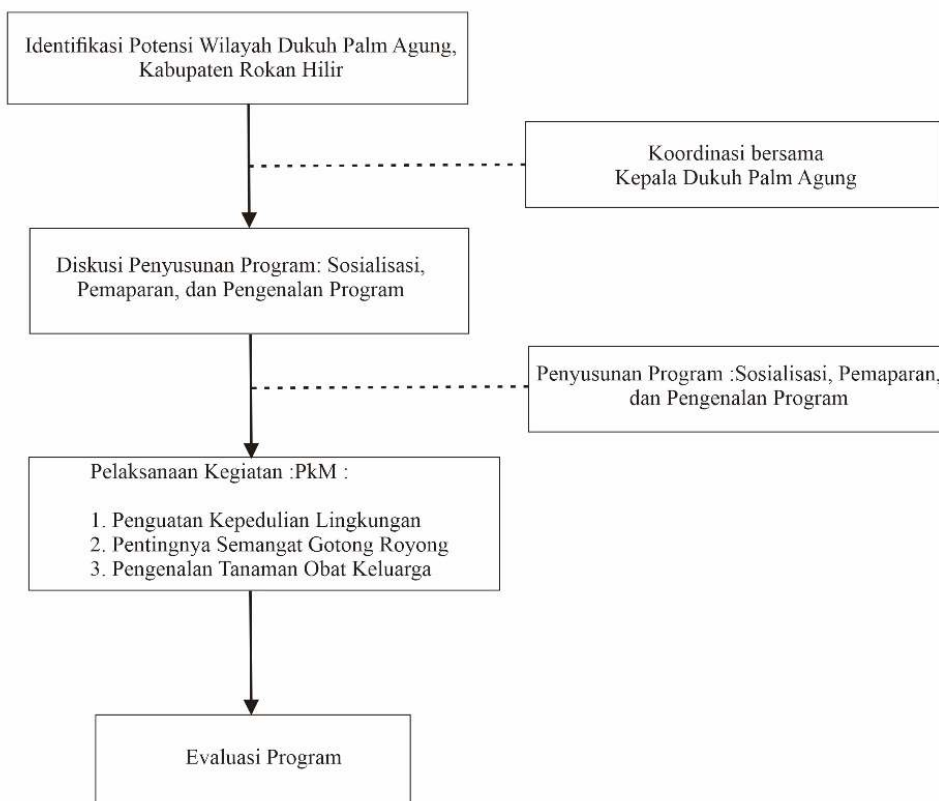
Identifikasi Potensi Wilayah Dukuh Palm Agung, Kabupaten Rokan Hilir

Koordinasi bersama Kepala Dukuh Palm Agung

Diskusi Penyusunan Program: Sosialisasi, Pemaparan, dan Pengenalan Program

Penyusunan Program :Sosialisasi, Pemaparan, dan Pengenalan Program

Pelaksanaan Kegiatan :PkM :

1. Penguatan Kepedulian Lingkungan
2. Pentingnya Semangat Gotong Royong
3. Pengenalan Tanaman Obat Keluarga

Evaluasi Program